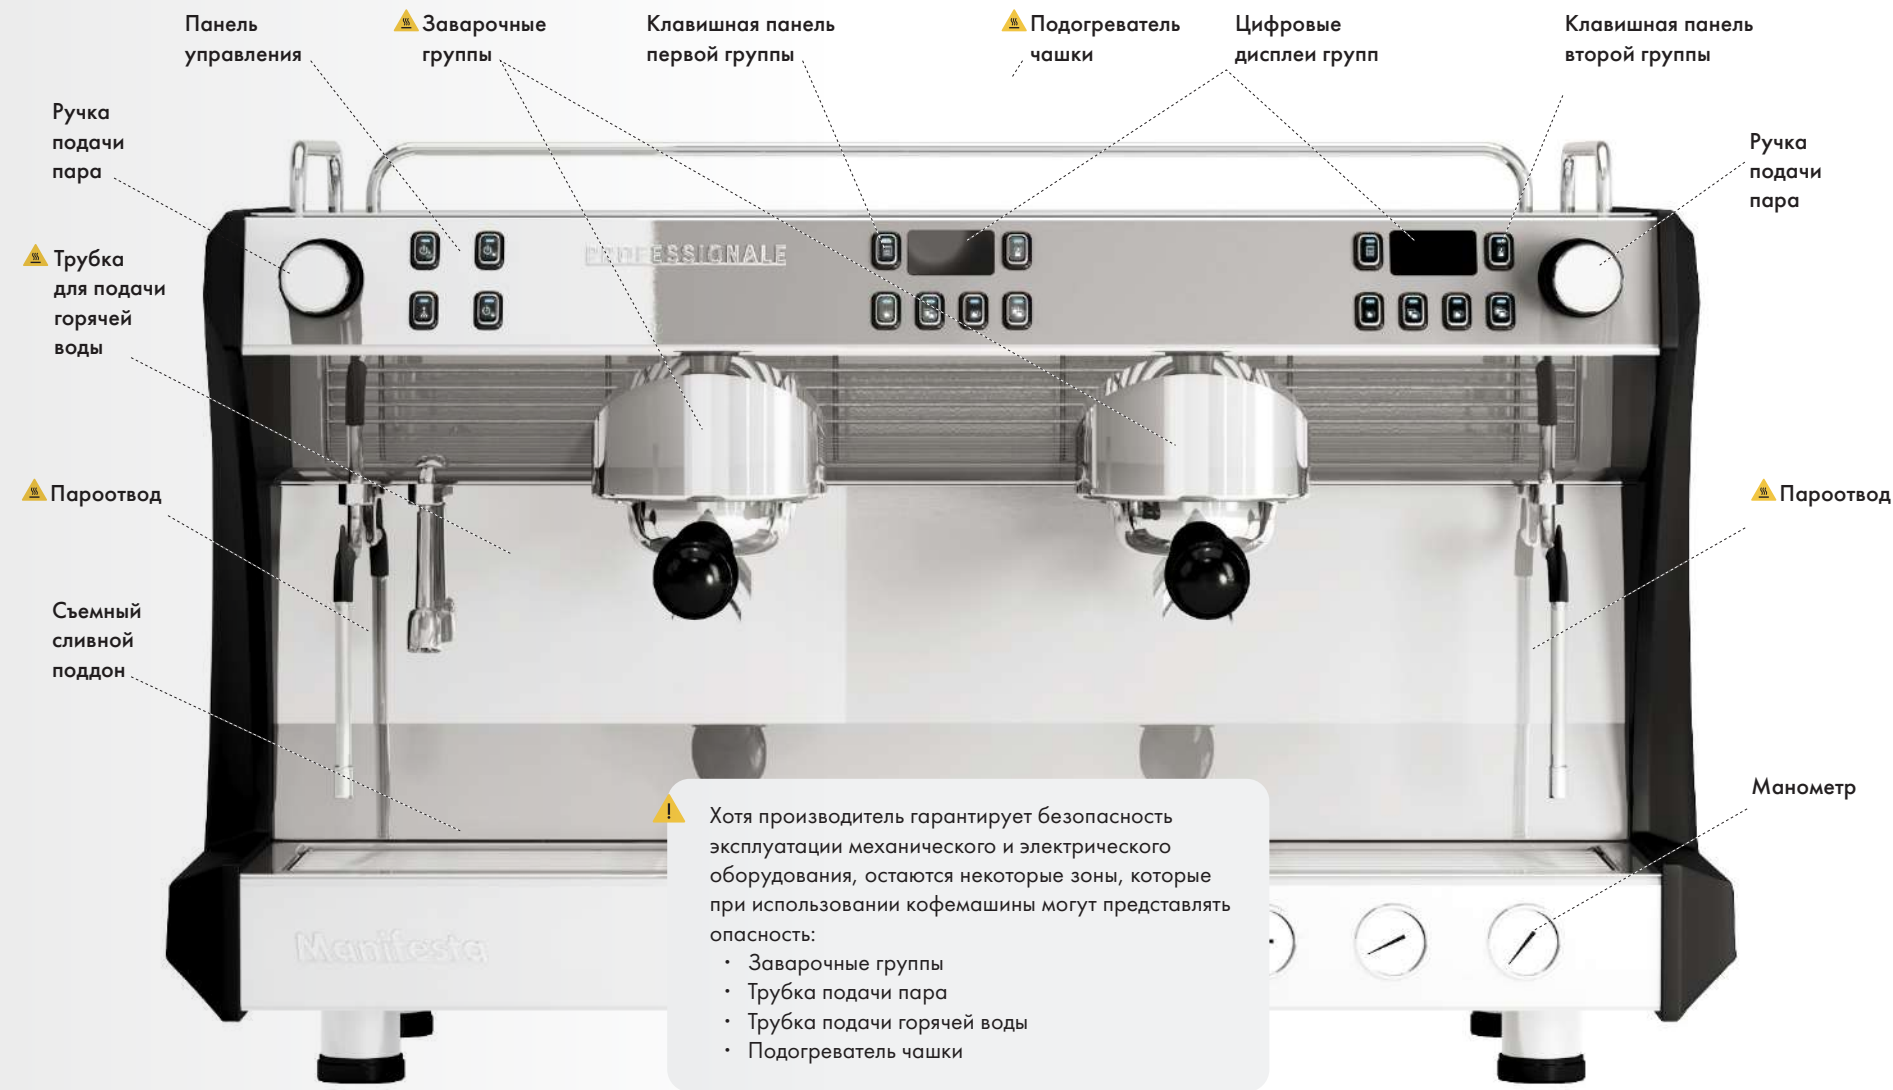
Панель управления

Заварочные группы

Клавишная панель первой группы

Подогреватель чашки

Цифровые дисплеи групп

Клавишная панель второй группы

Ручка подачи пара

Ручка подачи пара

Трубка для подачи горячей воды

PROFESSIONALE

Пароотвод

Пароотвод

Съемный сливной поддон

Манометр

Manifesta

Хотя производитель гарантирует безопасность эксплуатации механического и электрического оборудования, остаются некоторые зоны, которые при использовании кофемашины могут представлять опасность:
· Заварочные группы
· Трубка подачи пара
· Трубка подачи горячей воды
· Подогреватель чашки